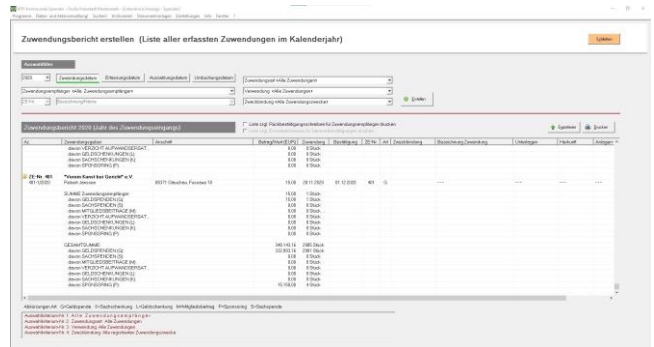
Zuwendungsbericht erstellen (Liste aller erfassten Zuwendungen im Kalenderjahr)

Schließen

Auswahlfilter

2020

Zuwendungsdatum

Erfassungsdatum

Ausstellungsdatum

Unterschungsdatum

Zuwendungsart <Alle Zuwendungen>

Zuwendungsempfänger <Alle Zuwendungsempfänger>

Verwendung <Alle Zuwendungen>

Zuwendung <Alle Zuwendungszwecke>

Erstellen

Zuwendungsbericht 2020 (Jahr des Zuwendungseingangs)

Liste inkl. Rückbestätigungsschreiben für Zuwendungsempfänger drucken

Exportieren

Drucken

| Nr. | Zuwendungsgeber | Anschrift | Betrag/Wert(EUR) | Zuwendung | Bestätigung | ZE-Nr. | Art | Zweckbindung | Bezeichnung Zuwendung | Unterlagen | Häufigk. | Anlagen |
|---|---|---|---|---|---|---|---|---|---|---|---|---|
| | davon VERZICHT AUFWANDSERSAT. | | 0,00 | 0 Stück | | | | | | | | |
| | davon GELDSCHENKUNGEN (K) | | 0,00 | 0 Stück | | | | | | | | |
| | davon SACHSCHENKUNGEN (K) | | 0,00 | 0 Stück | | | | | | | | |
| | davon SPONSORING (P) | | 0,00 | 0 Stück | | | | | | | | |
| ZE-Nr. 401 | "Verein Kunst aus Gerolzh" e.V. | | | | | | | | | | | |
| 401/12020 | Patrick Janssen | 65375 Oestrich, Fasanen 10 | 15,00 | 29.11.2020 | 01.12.2020 | 401 | G | | --- | --- | --- | --- |
| | SUMME Zuwendungsempfänger | | 15,00 | 1 Stück | | | | | | | | |
| | davon GELDSPENDEN (G) | | 15,00 | 1 Stück | | | | | | | | |
| | davon SACHSPENDEN (S) | | 0,00 | 0 Stück | | | | | | | | |
| | davon MITGLIEDSBEITRAGE (M) | | 0,00 | 0 Stück | | | | | | | | |
| | davon VERZICHT AUFWANDSERSAT. | | 0,00 | 0 Stück | | | | | | | | |
| | davon GELDSCHENKUNGEN (K) | | 0,00 | 0 Stück | | | | | | | | |
| | davon SACHSCHENKUNGEN (K) | | 0,00 | 0 Stück | | | | | | | | |
| | davon SPONSORING (P) | | 0,00 | 0 Stück | | | | | | | | |
| | GESAMTSUMME | | 348.145,16 | 2985 Stück | | | | | | | | |
| | davon GELDSPENDEN (G) | | 332.093,16 | 2981 Stück | | | | | | | | |
| | davon SACHSPENDEN (S) | | 0,00 | 0 Stück | | | | | | | | |
| | davon MITGLIEDSBEITRAGE (M) | | 0,00 | 0 Stück | | | | | | | | |
| | davon VERZICHT AUFWANDSERSAT. | | 0,00 | 0 Stück | | | | | | | | |
| | davon GELDSCHENKUNGEN (K) | | 0,00 | 0 Stück | | | | | | | | |
| | davon SACHSCHENKUNGEN (K) | | 0,00 | 0 Stück | | | | | | | | |
| | davon SPONSORING (P) | | 15.150,00 | 0 Stück | | | | | | | | |

Abkürzungen Art: G=Geldspende S=Sachschenkung K=Geldschenkung M=Mitgliedsbeitrag P=Sponsoring S=Sachspende

Auswahlkriterium Nr. 1: Alle Zuwendungsempfänger
Auswahlkriterium Nr. 2: Zuwendungsart: Alle Zuwendungen
Auswahlkriterium Nr. 3: Verwendung: Alle Zuwendungen
Auswahlkriterium Nr. 4: Zweckbindung: Alle registrierten Zuwendungszwecke